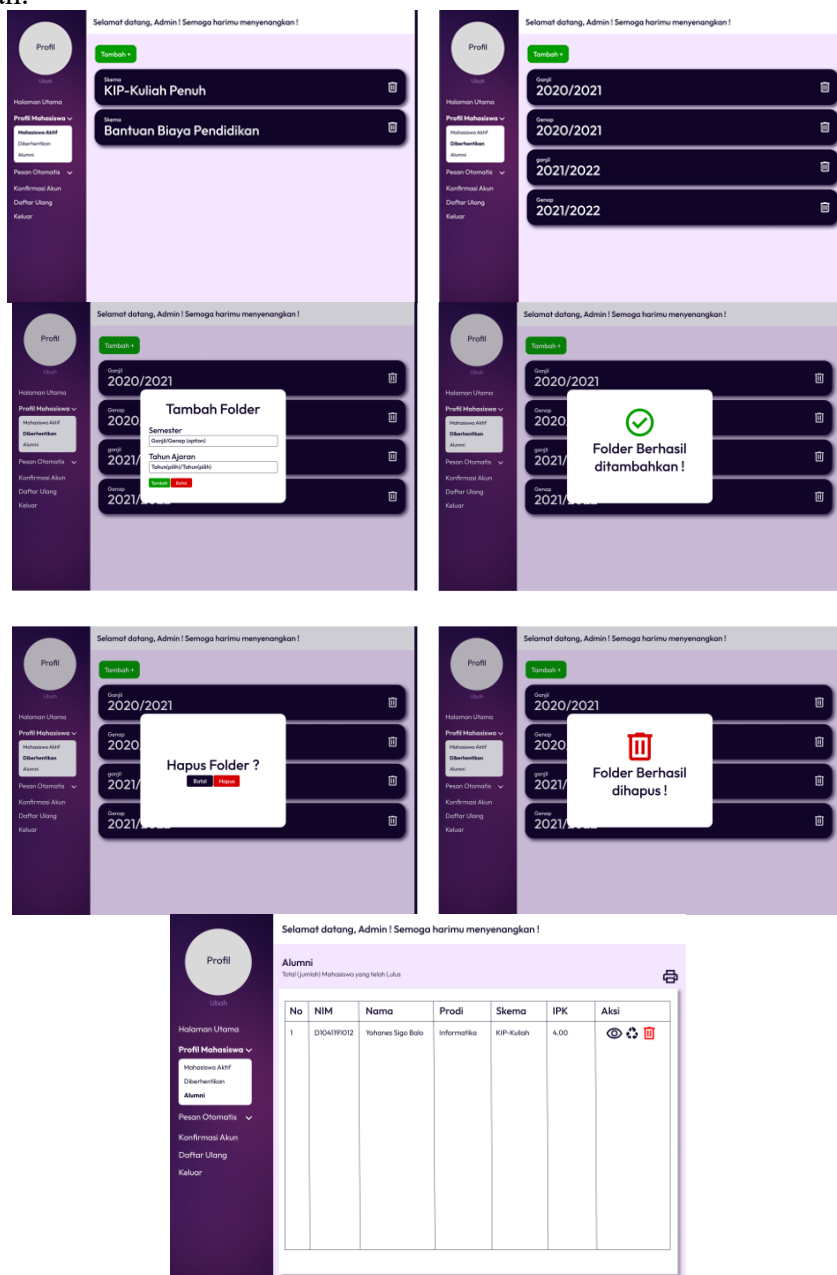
an:

Profil
Ubah
Halaman Utama
Profil Mahasiswa
Mahasiswa Aktif
Diberhentikan
Alumni
Pesan Otomatis
Konfirmasi Akun
Daftar Ulang
Keluar

Selamat datang, Admin ! Semoga harimu menyenangkan !
Tambah +
Skema
KIP-Kuliah Penuh
Skema
Bantuan Biaya Pendidikan

Profil
Ubah
Halaman Utama
Profil Mahasiswa
Mahasiswa Aktif
Diberhentikan
Alumni
Pesan Otomatis
Konfirmasi Akun
Daftar Ulang
Keluar

Selamat datang, Admin ! Semoga harimu menyenangkan !
Tambah +
Ganjil
2020/2021
Genap
2020/2021
ganjil
2021/2022
Genap
2021/2022

Profil
Ubah
Halaman Utama
Profil Mahasiswa
Mahasiswa Aktif
Diberhentikan
Alumni
Pesan Otomatis
Konfirmasi Akun
Daftar Ulang
Keluar

Selamat datang, Admin ! Semoga harimu menyenangkan !
Tambah +
Ganjil
2020/2021
Genap
2020
ganjil
2021/
Genap
2021/

Tambah Folder
Semester
Ganjil/Genap (option)
Tahun Ajaran
Tahun(pilih)/Tahun(pilih)
Tambah Batal

Profil
Ubah
Halaman Utama
Profil Mahasiswa
Mahasiswa Aktif
Diberhentikan
Alumni
Pesan Otomatis
Konfirmasi Akun
Daftar Ulang
Keluar

Selamat datang, Admin ! Semoga harimu menyenangkan !
Tambah +
Ganjil
2020/2021
Genap
2020
ganjil
2021/
Genap
2021/

Folder Berhasil ditambahkan !

Profil
Ubah
Halaman Utama
Profil Mahasiswa
Mahasiswa Aktif
Diberhentikan
Alumni
Pesan Otomatis
Konfirmasi Akun
Daftar Ulang
Keluar

Selamat datang, Admin ! Semoga harimu menyenangkan !
Tambah +
Ganjil
2020/2021
Genap
2020
ganjil
2021/
Genap
2021/

Hapus Folder ?
Batal Hapus

Profil
Ubah
Halaman Utama
Profil Mahasiswa
Mahasiswa Aktif
Diberhentikan
Alumni
Pesan Otomatis
Konfirmasi Akun
Daftar Ulang
Keluar

Selamat datang, Admin ! Semoga harimu menyenangkan !
Tambah +
Ganjil
2020/2021
Genap
2020
ganjil
2021/
Genap
2021/

Folder Berhasil dihapus !

Profil
Ubah
Halaman Utama
Profil Mahasiswa
Mahasiswa Aktif
Diberhentikan
Alumni
Pesan Otomatis
Konfirmasi Akun
Daftar Ulang
Keluar

Selamat datang, Admin ! Semoga harimu menyenangkan !
Alumni
Total (jumlah) Mahasiswa yang telah Lulus

| No | NIM | Nama | Prodi | Skema | IPK | Aksi |
|---|---|---|---|---|---|---|
| 1 | D1041191012 | Yohanes Sigo Balo | Informatika | KIP-Kuliah | 4.00 | |